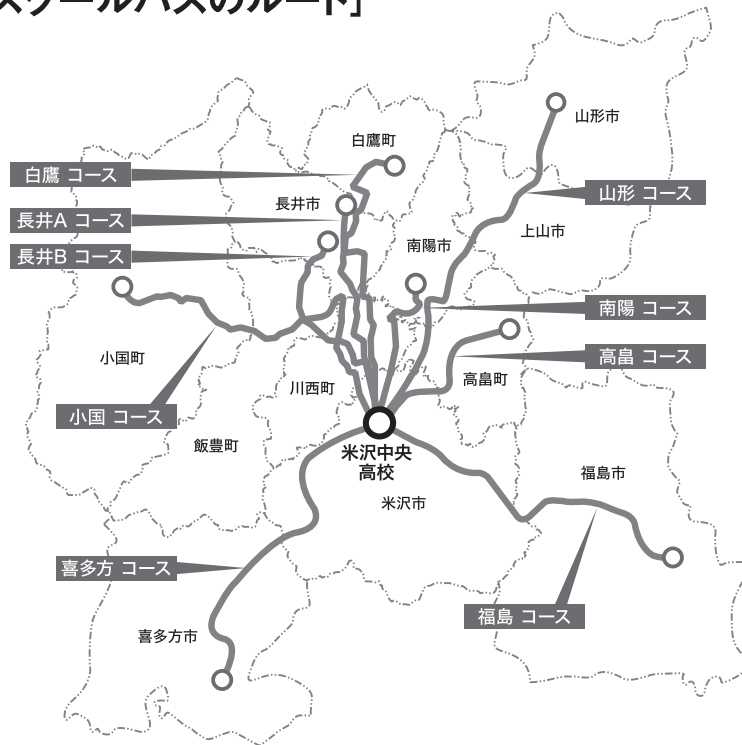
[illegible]スクールバスのルート」

山形市
白鷹町
白鷹 コース
山形 コース
長井市
長井A コース
上山市
南陽市
長井B コース
南陽 コース
高畠 コース
小国町
高畠町
川西町
小国 コース
米沢中央高校
飯豊町
福島市
米沢市
喜多方 コース
福島 コース
喜多方市